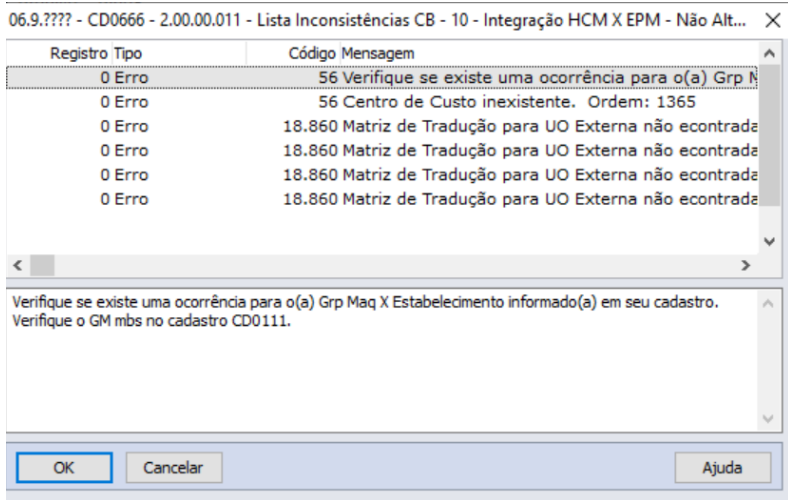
06.9.???? - CD0666 - 2.00.00.011 - Lista Inconsistências CB - 10 - Integração HCM X EPM - Não Alt... ×

| Registro | Tipo | Código | Mensagem |
|---|---|---|---|
| 0 | Erro | 56 | Verifique se existe uma ocorrência para o(a) Grp M |
| 0 | Erro | 56 | Centro de Custo inexistente. Ordem: 1365 |
| 0 | Erro | 18.860 | Matriz de Tradução para UO Externa não econtrada |
| 0 | Erro | 18.860 | Matriz de Tradução para UO Externa não econtrada |
| 0 | Erro | 18.860 | Matriz de Tradução para UO Externa não econtrada |
| 0 | Erro | 18.860 | Matriz de Tradução para UO Externa não econtrada |

Verifique se existe uma ocorrência para o(a) Grp Maq X Estabelecimento informado(a) em seu cadastro. Verifique o GM mbs no cadastro CD0111.

OK Cancelar Ajuda